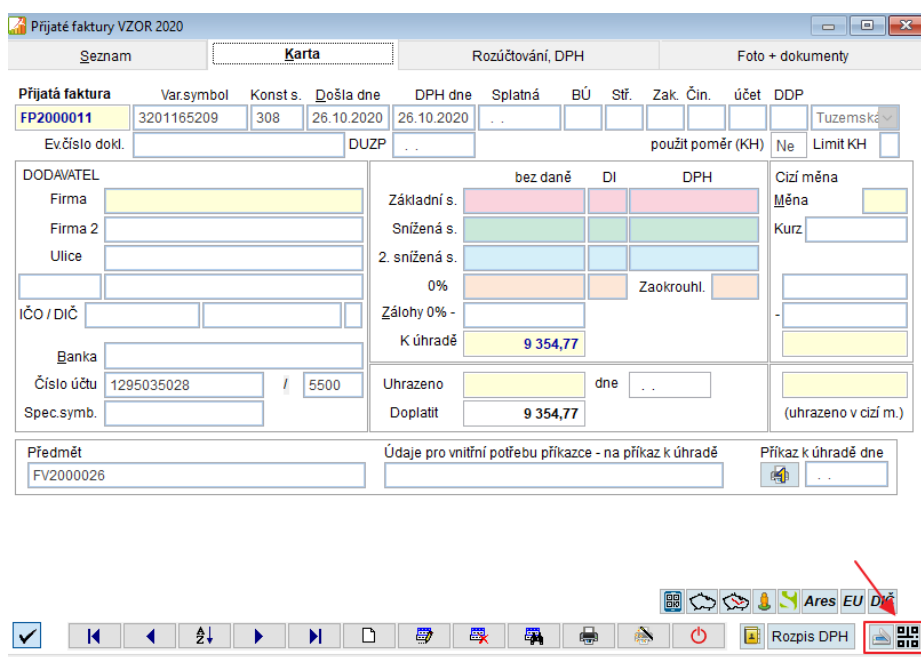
Přijaté faktury VZOR 2020

Seznam | Karta | Rozúčtování, DPH | Foto + dokumenty

Přijatá faktura | Var.symbol | Konst s. | Došla dne | DPH dne | Splatná | BÚ | Stř. | Zak. | Čin. | účet | DDP
FP2000011 | 3201165209 | 308 | 26.10.2020 | 26.10.2020 | . . | Tuzemsk

Ev.číslo dokl. | DUZP . . | použit poměr (KH) Ne | Limit KH

DODAVATEL
Firma
Firma 2
Ulice
IČO / DIČ
Banka
Číslo účtu 1295035028 / 5500
Spec.symb.

bez daně | DI | DPH
Základní s.
Snížená s.
2. snížená s.
0% | Zaokrouhl.
Zálohy 0% -
K úhradě 9 354,77

Cizí měna
Měna
Kurz
-

Uhrazeno | dne . .
Doplatit 9 354,77
(uhrazeno v cizí m.)

Předmět
FV2000026
Údaje pro vnitřní potřebu příkazce - na příkaz k úhradě
Příkaz k úhradě dne
. .

Ares EU DIČ

Rozpis DPH